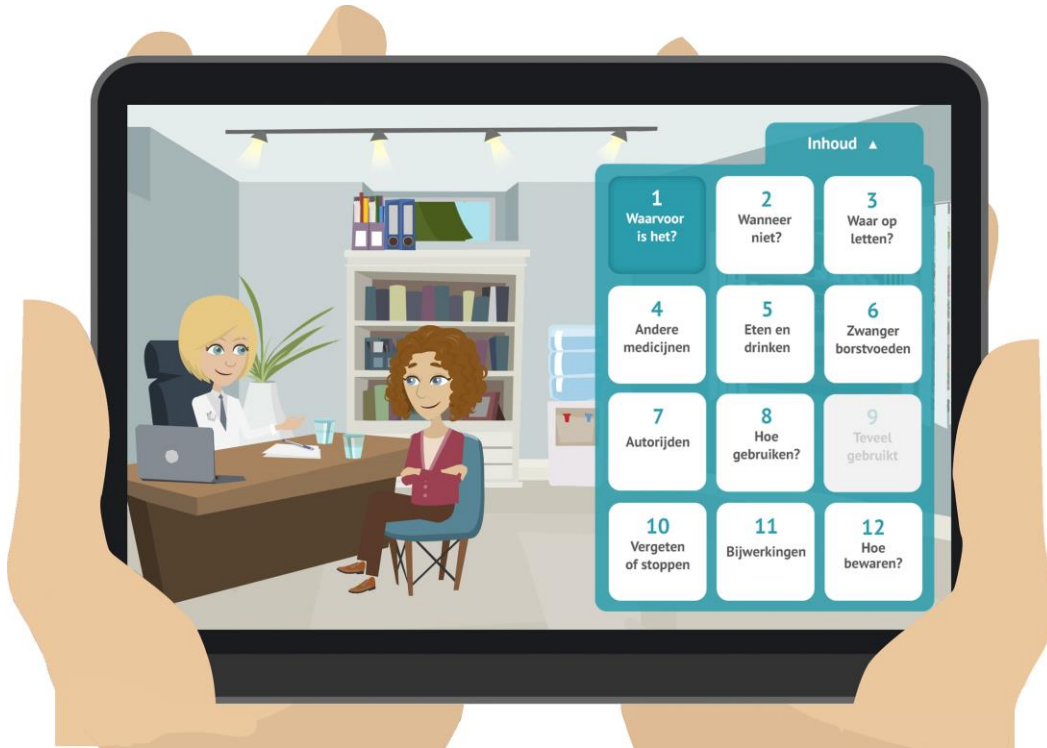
Inhoud ▲

1
Waarvoor is het?

2
Wanneer niet?

3
Waar op letten?

4
Andere medicijnen

5
Eten en drinken

6
Zwanger borstvoeden

7
Autorijden

8
Hoe gebruiken?

9
Teveel gebruikt

10
Vergeten of stoppen

11
Bijwerkingen

12
Hoe bewaren?